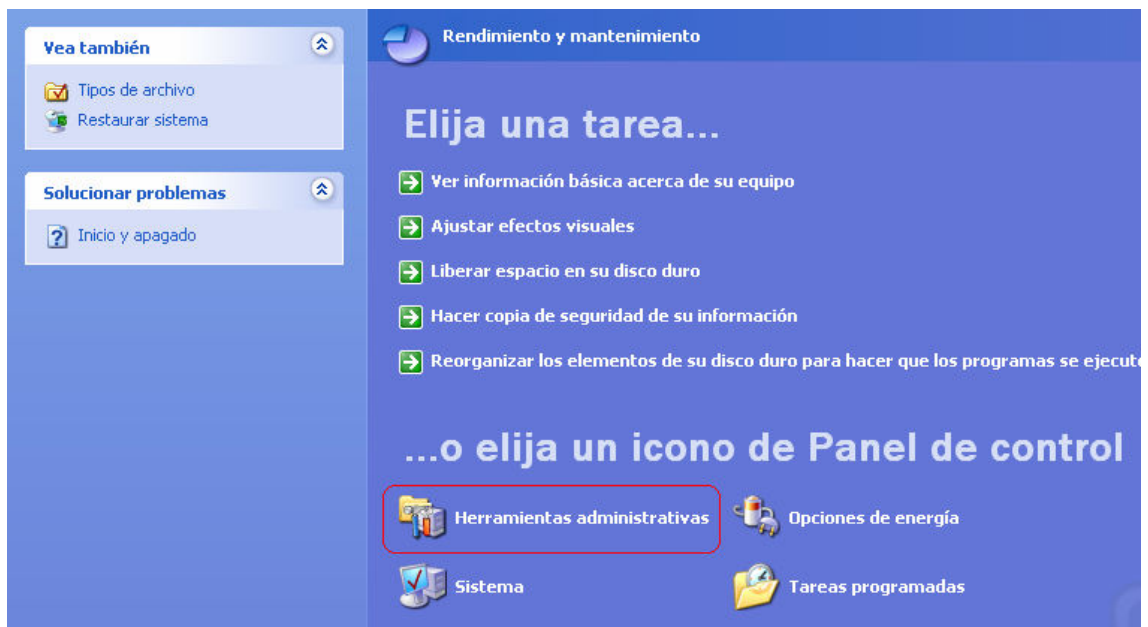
Vea también

Tipos de archivo
Restaurar sistema

Solucionar problemas

Inicio y apagado

Rendimiento y mantenimiento

Elija una tarea...

Ver información básica acerca de su equipo

Ajustar efectos visuales

Liberar espacio en su disco duro

Hacer copia de seguridad de su información

Reorganizar los elementos de su disco duro para hacer que los programas se ejecut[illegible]

...o elija un icono de Panel de control

Herramientas administrativas

Opciones de energía

Sistema

Tareas programadas